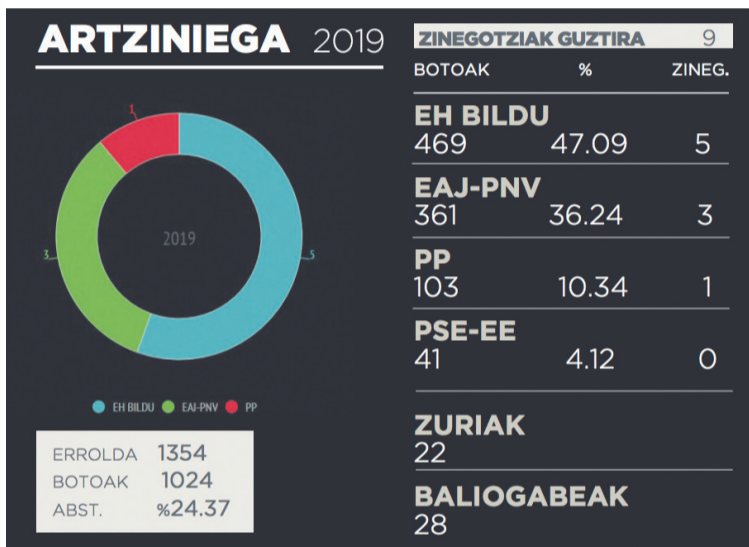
ARTZINIEGA 2019

1
3
5
2019

EH BILDU EAJ-PNV PP

| ERROLDA | 1354 |
|---|---|
| BOTOAK | 1024 |
| ABST. | %24.37 |

ZINEGOTZIAK GUZTIRA 9

| BOTOAK | % | ZINEG. |
|---|---|---|
| EH BILDU | | |
| 469 | 47.09 | 5 |
| EAJ-PNV | | |
| 361 | 36.24 | 3 |
| PP | | |
| 103 | 10.34 | 1 |
| PSE-EE | | |
| 41 | 4.12 | 0 |

ZURIAK
22

BALIOGABEAK
28